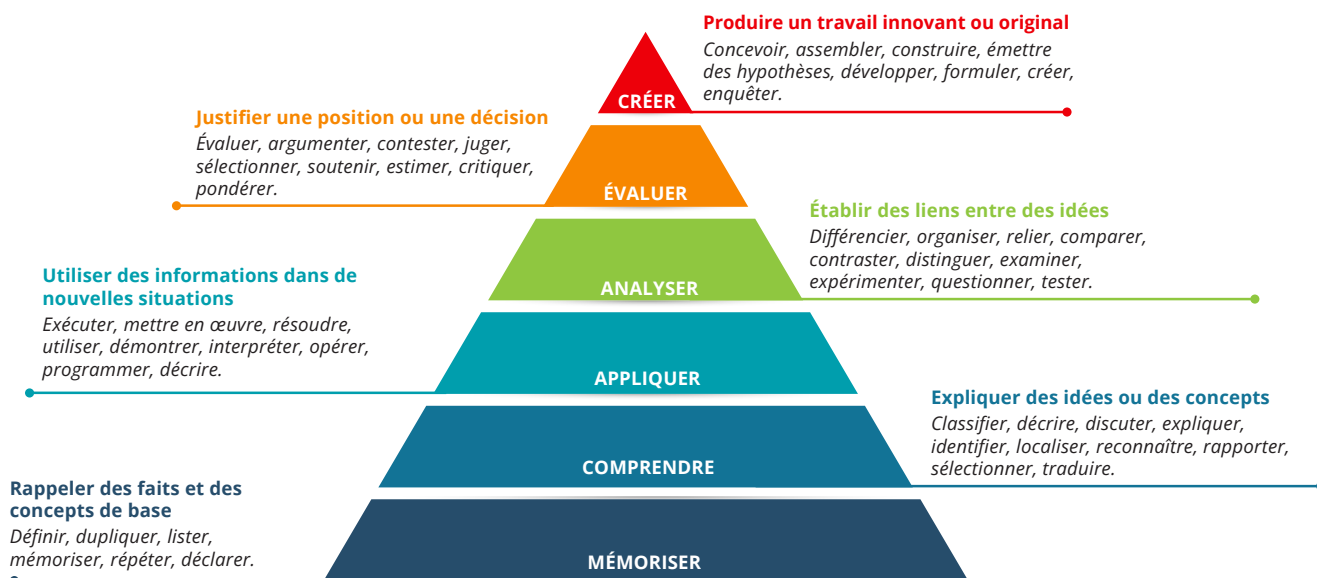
Produire un travail innovant ou original
Concevoir, assembler, construire, émettre des hypothèses, développer, formuler, créer, enquêter.

CRÉER

Justifier une position ou une décision
Évaluer, argumenter, contester, juger, sélectionner, soutenir, estimer, critiquer, pondérer.

ÉVALUER

Établir des liens entre des idées
Différencier, organiser, relier, comparer, contraster, distinguer, examiner, expérimenter, questionner, tester.

ANALYSER

Utiliser des informations dans de nouvelles situations
Exécuter, mettre en œuvre, résoudre, utiliser, démontrer, interpréter, opérer, programmer, décrire.

APPLIQUER

Expliquer des idées ou des concepts
Classifier, décrire, discuter, expliquer, identifier, localiser, reconnaître, rapporter, sélectionner, traduire.

COMPRENDRE

Rappeler des faits et des concepts de base
Définir, dupliquer, lister, mémoriser, répéter, déclarer.

MÉMORISER